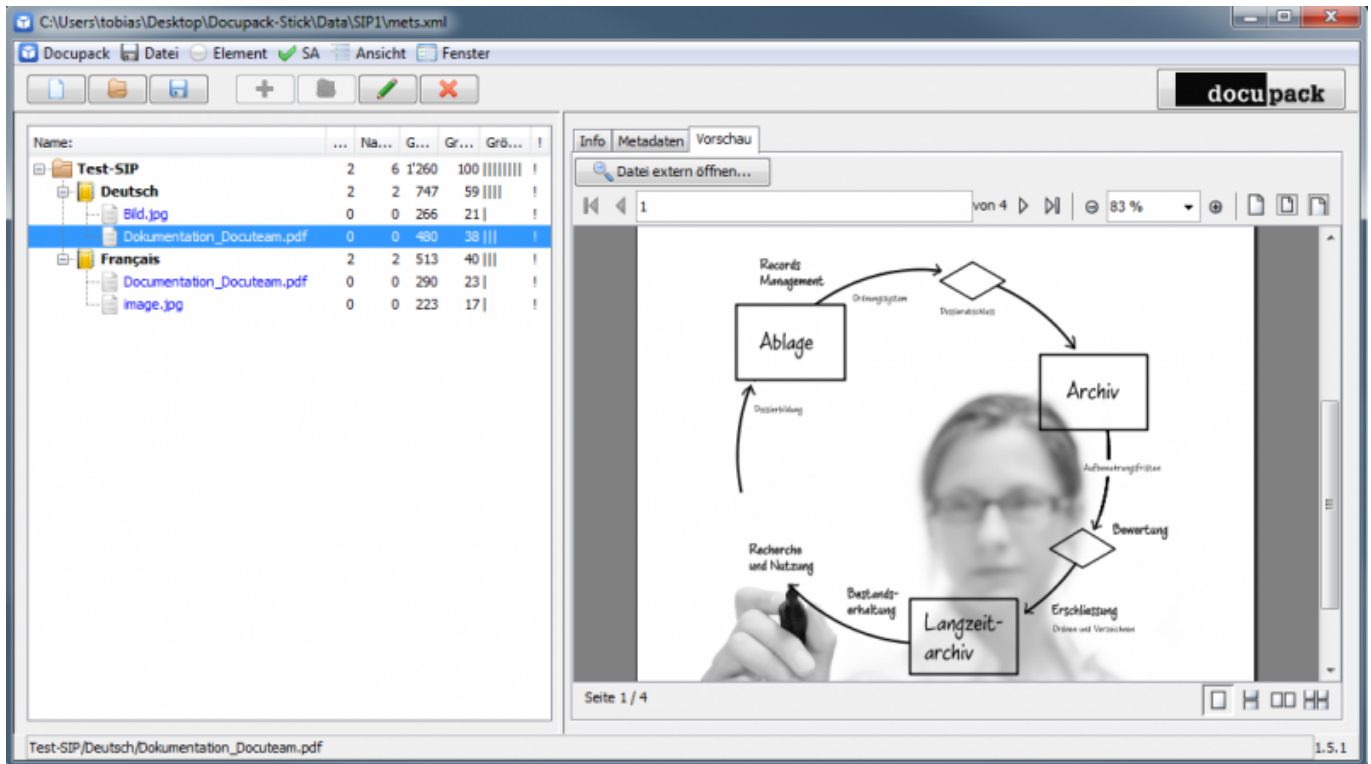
C:\Users\tobias\Desktop\Docupack-Stick\Data\SIP1\mets.xml

Docupack Datei Element SA Ansicht Fenster

docupack

| Name: | ... | Na... | G... | Gr... | Grö... | ! |
|---|---|---|---|---|---|---|
| Test-SIP | 2 | 6 | 1'260 | 100 | |||||||| | ! |
| Deutsch | 2 | 2 | 747 | 59 | |||| | ! |
| Bild.jpg | 0 | 0 | 266 | 21 | | | ! |
| Dokumentation_Docuteam.pdf | 0 | 0 | 480 | 38 | ||| | ! |
| Français | 2 | 2 | 513 | 40 | || | ! |
| Documentation_Docuteam.pdf | 0 | 0 | 290 | 23 | | | ! |
| image.jpg | 0 | 0 | 223 | 17 | | | ! |

Info Metadaten Vorschau

Datei extern öffnen...

1 von 4 83 %

Records Management

Ordnungssystem

Dossierabschluss

Ablage

Archiv

Dossierbildung

Aufbewahrungsfristen

Bewertung

Recherche und Nutzung

Bestandserhaltung

Langzeitarchiv

Erschliessung

Ordnen und Verzeichnen

Seite 1 / 4

Test-SIP/Deutsch/Dokumentation_Docuteam.pdf

1.5.1